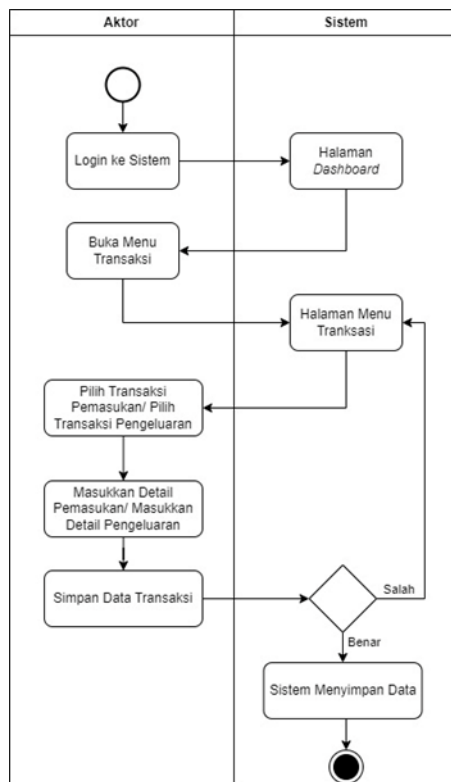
| Aktor | Sistem |
|---|---|

Login ke Sistem

Halaman *Dashboard*

Buka Menu Transaksi

Halaman Menu Tranksasi

Pilih Transaksi Pemasukan/ Pilih Transaksi Pengeluaran

Masukkan Detail Pemasukan/ Masukkan Detail Pengeluaran

Simpan Data Transaksi

Salah

Benar

Sistem Menyimpan Data